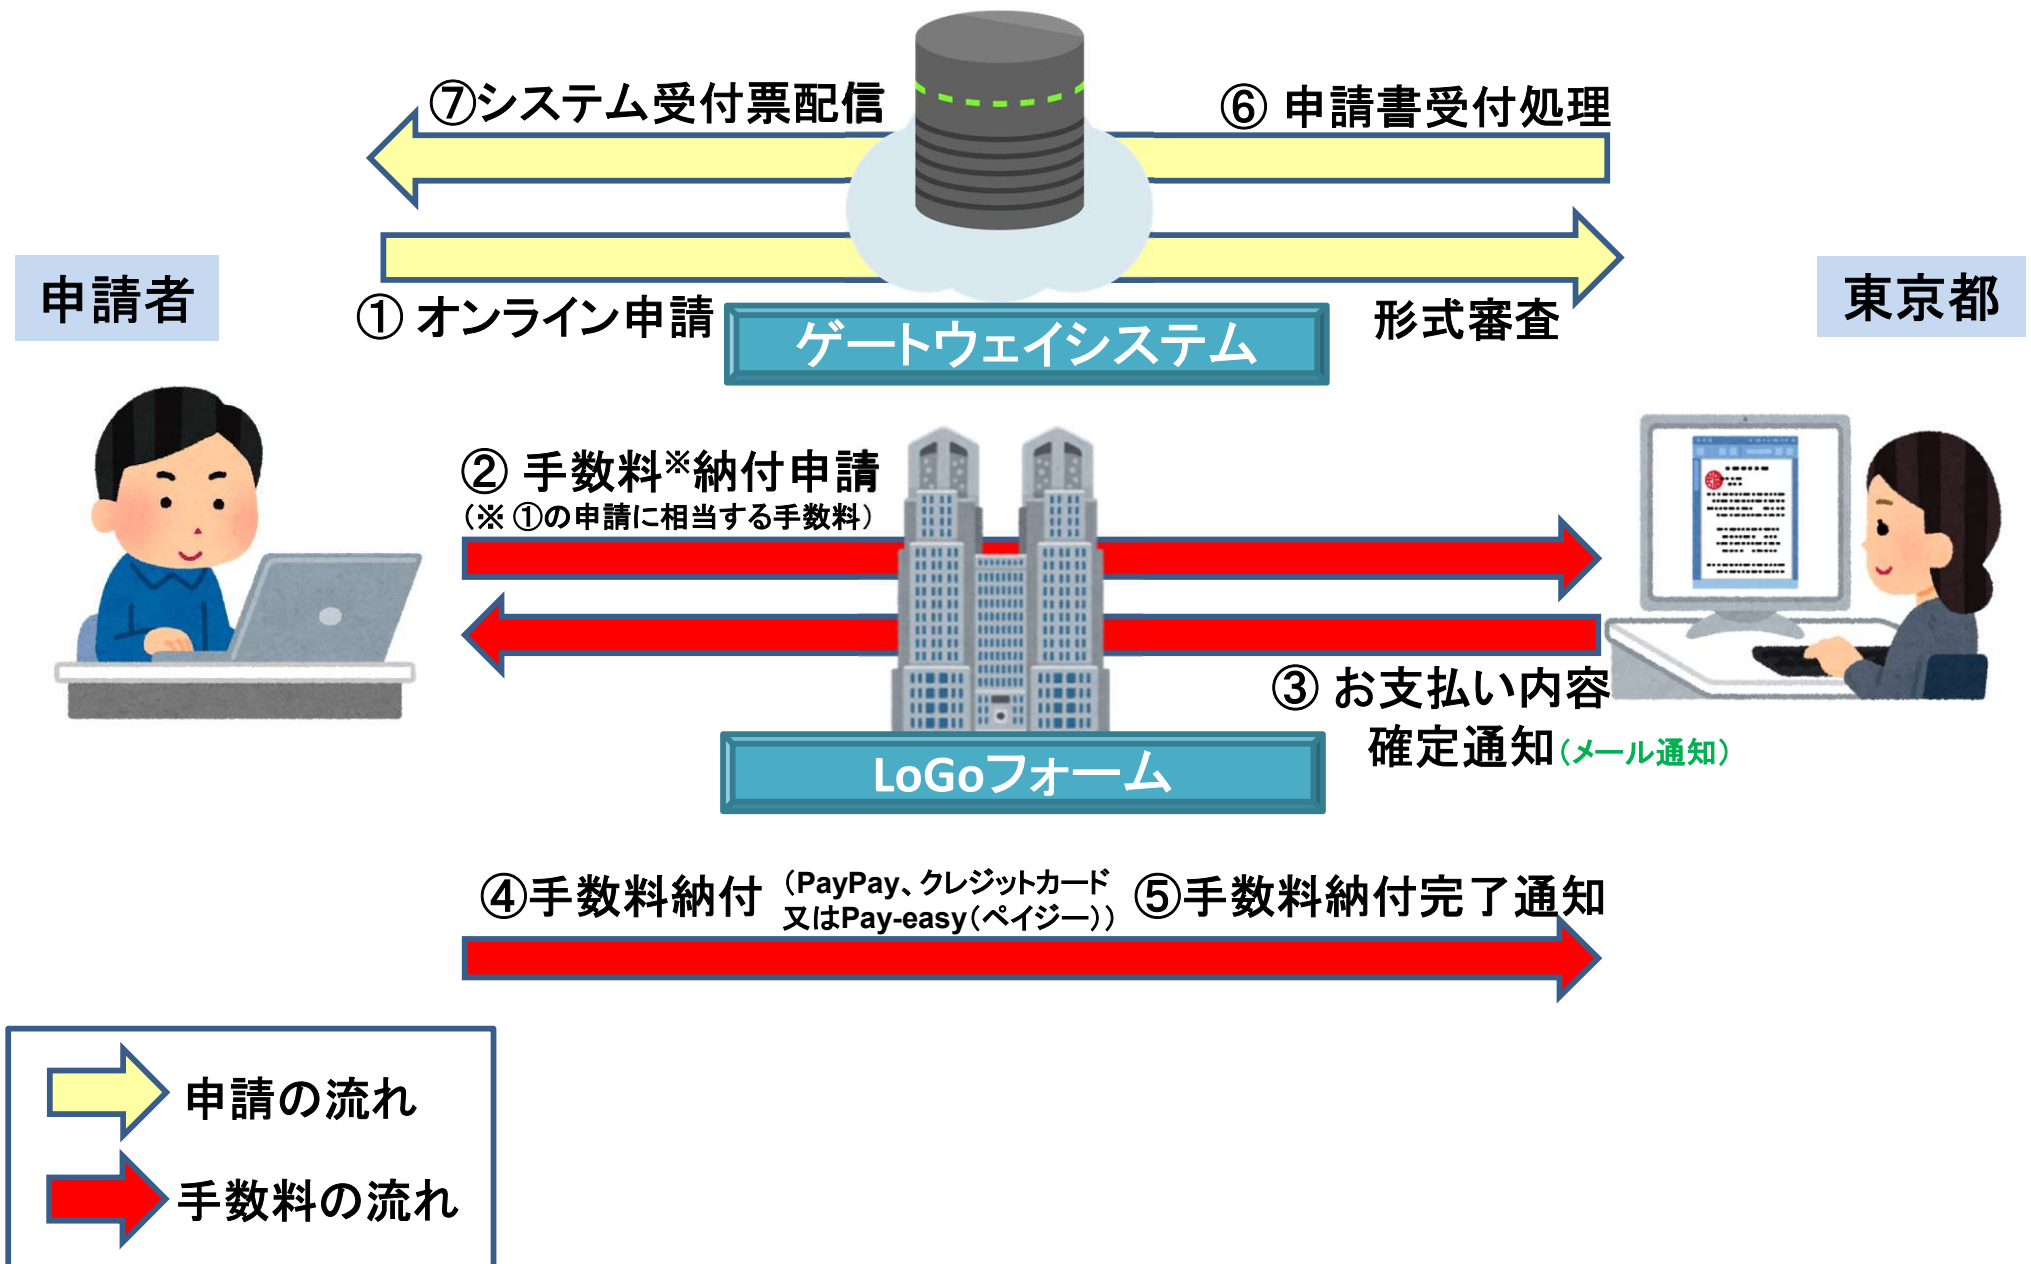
⑦システム受付票配信

⑥ 申請書受付処理

申請者

① オンライン申請

ゲートウェイシステム

形式審査

東京都

② 手数料※納付申請
（※ ①の申請に相当する手数料）

③ お支払い内容確定通知（メール通知）

LoGoフォーム

④手数料納付 （PayPay、クレジットカード又はPay-easy（ペイジー））

⑤手数料納付完了通知

申請の流れ

手数料の流れ